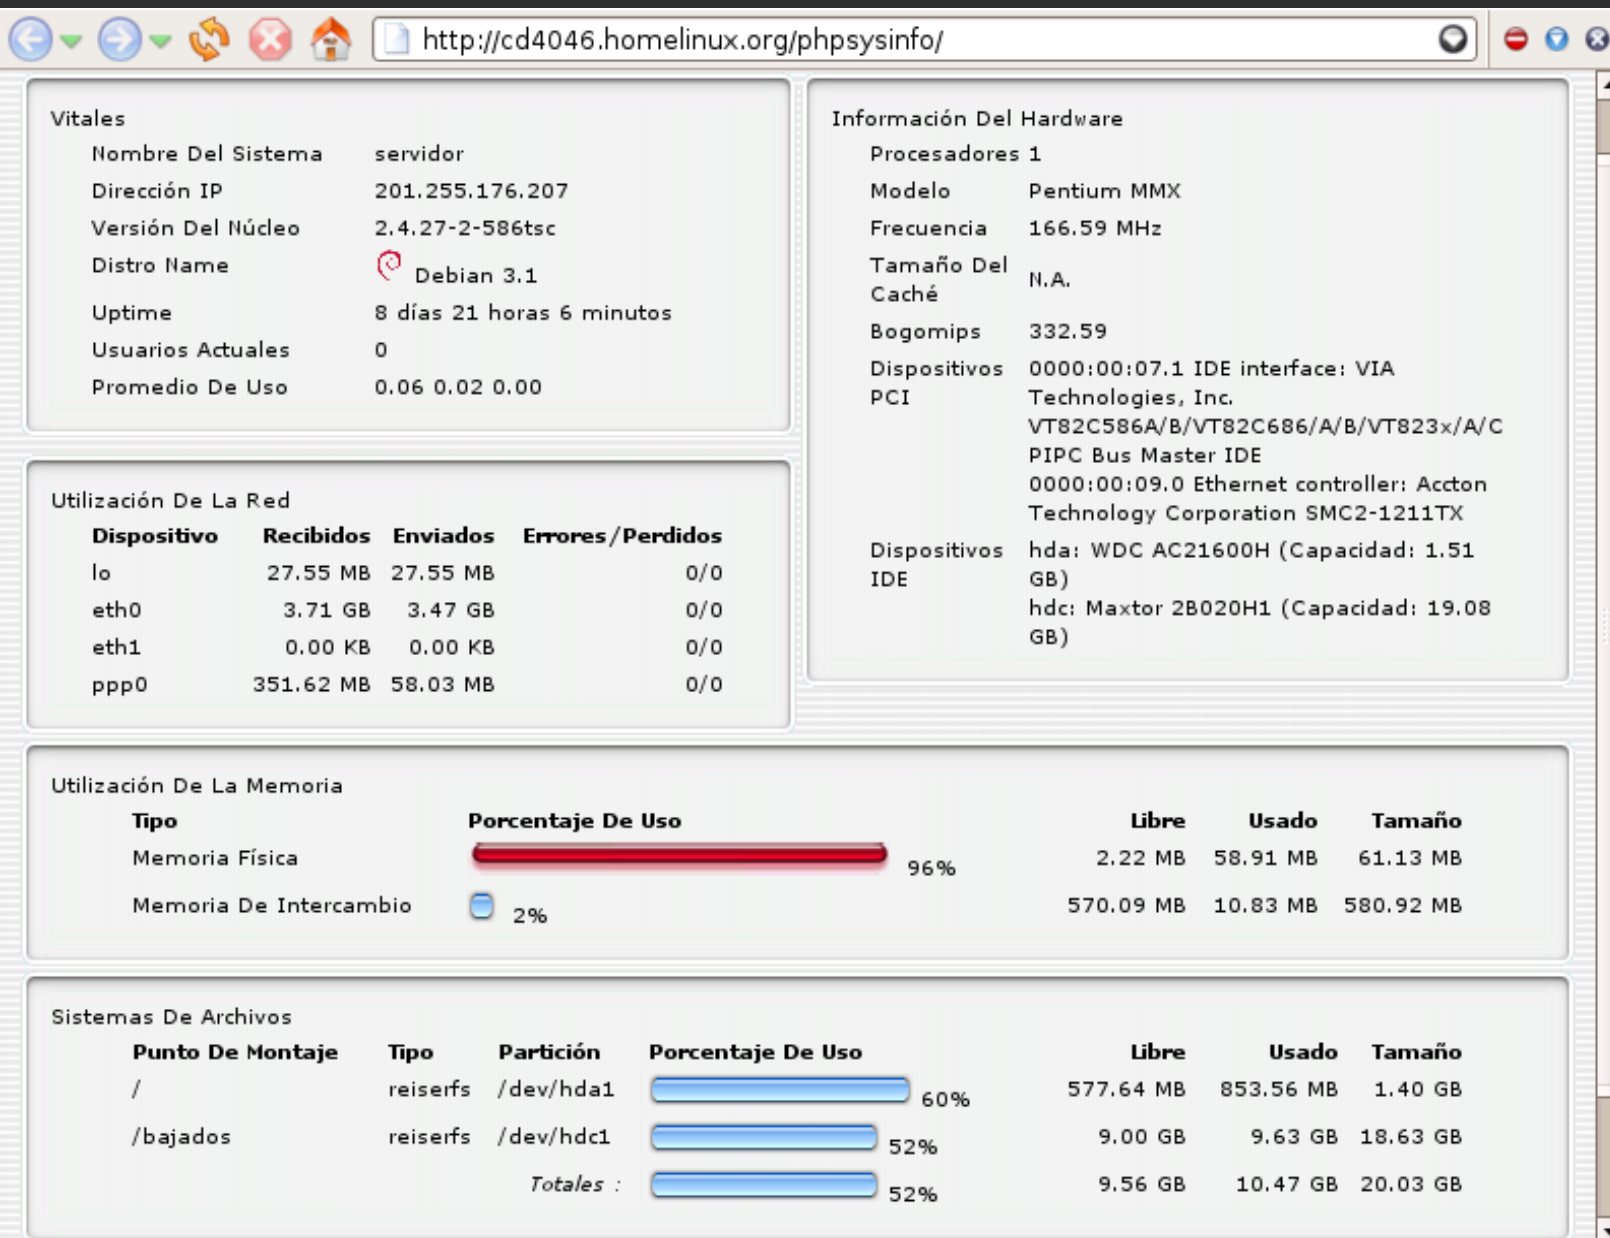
http://cd4046.homelinux.org/phpsysinfo/

Vitales

| | |
|---|---|
| Nombre Del Sistema | servidor |
| Dirección IP | 201.255.176.207 |
| Versión Del Núcleo | 2.4.27-2-586tsc |
| Distro Name | Debian 3.1 |
| Uptime | 8 días 21 horas 6 minutos |
| Usuarios Actuales | 0 |
| Promedio De Uso | 0.06 0.02 0.00 |

Utilización De La Red

| Dispositivo | Recibidos | Enviados | Errores/Perdidos |
|---|---|---|---|
| lo | 27.55 MB | 27.55 MB | 0/0 |
| eth0 | 3.71 GB | 3.47 GB | 0/0 |
| eth1 | 0.00 KB | 0.00 KB | 0/0 |
| ppp0 | 351.62 MB | 58.03 MB | 0/0 |

Información Del Hardware

| | |
|---|---|
| Procesadores | 1 |
| Modelo | Pentium MMX |
| Frecuencia | 166.59 MHz |
| Tamaño Del Caché | N.A. |
| Bogomips | 332.59 |
| Dispositivos PCI | 0000:00:07.1 IDE interface: VIA Technologies, Inc. VT82C586A/B/VT82C686/A/B/VT823x/A/C PIPC Bus Master IDE<br>0000:00:09.0 Ethernet controller: Accton Technology Corporation SMC2-1211TX |
| Dispositivos IDE | hda: WDC AC21600H (Capacidad: 1.51 GB)<br>hdc: Maxtor 2B020H1 (Capacidad: 19.08 GB) |

Utilización De La Memoria

| Tipo | Porcentaje De Uso | Libre | Usado | Tamaño |
|---|---|---|---|---|
| Memoria Física | 96% | 2.22 MB | 58.91 MB | 61.13 MB |
| Memoria De Intercambio | 2% | 570.09 MB | 10.83 MB | 580.92 MB |

Sistemas De Archivos

| Punto De Montaje | Tipo | Partición | Porcentaje De Uso | Libre | Usado | Tamaño |
|---|---|---|---|---|---|---|
| / | reiserfs | /dev/hda1 | 60% | 577.64 MB | 853.56 MB | 1.40 GB |
| /bajados | reiserfs | /dev/hdc1 | 52% | 9.00 GB | 9.63 GB | 18.63 GB |
| | | Totales : | 52% | 9.56 GB | 10.47 GB | 20.03 GB |